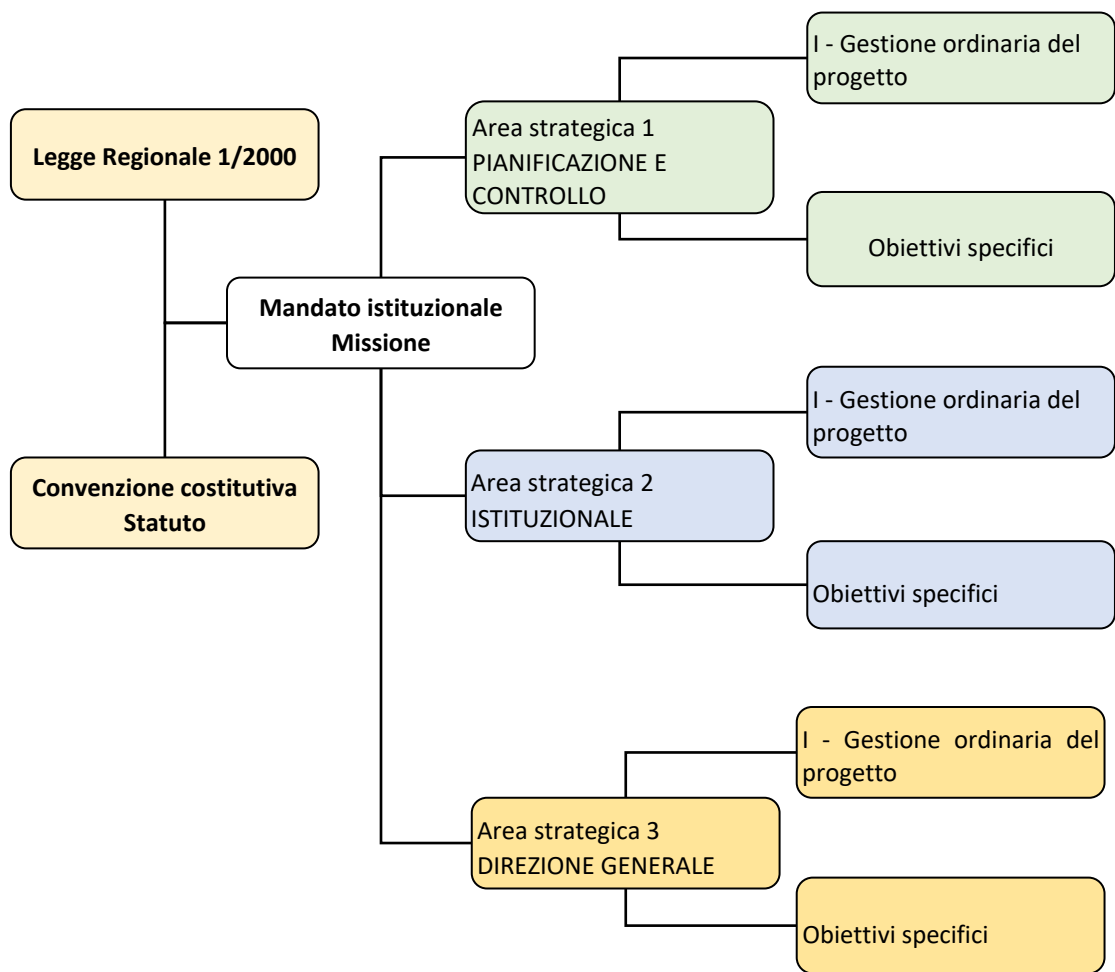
Legge Regionale 1/2000

Convenzione costitutiva Statuto

Mandato istituzionale Missione

Area strategica 1 PIANIFICAZIONE E CONTROLLO

I - Gestione ordinaria del progetto

Obiettivi specifici

Area strategica 2 ISTITUZIONALE

I - Gestione ordinaria del progetto

Obiettivi specifici

Area strategica 3 DIREZIONE GENERALE

I - Gestione ordinaria del progetto

Obiettivi specifici